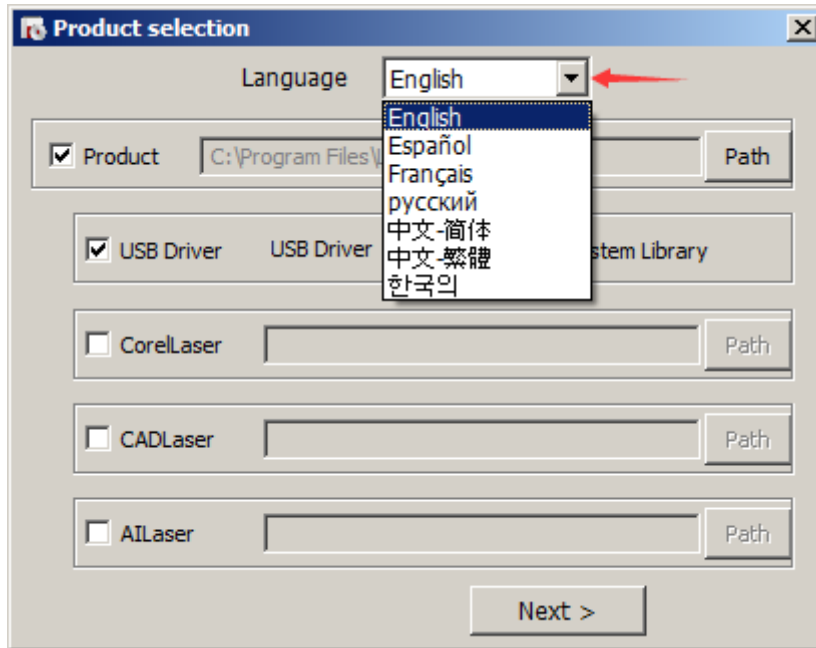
Product selection

Language English

English
Español
Français
русский
中文-简体
中文-繁體
한국의

Product C:\Program Files\ Path

USB Driver USB Driver stem Library

CorelLaser Path

CADLaser Path

AILaser Path

Next >